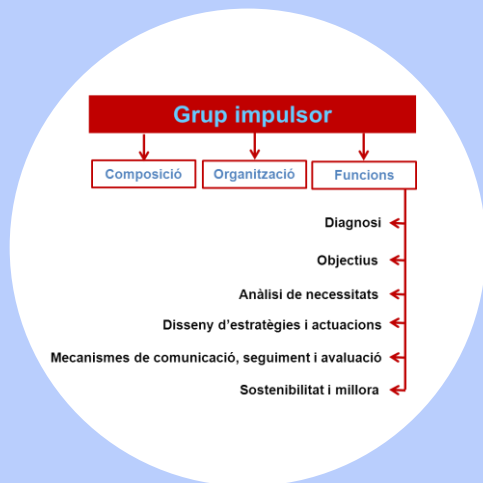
Grup impulsor

Composició

Organització

Funcions

Diagnosi

Objectius

Anàlisi de necessitats

Disseny d'estratègies i actuacions

Mecanismes de comunicació, seguiment i avaluació

Sostenibilitat i millora